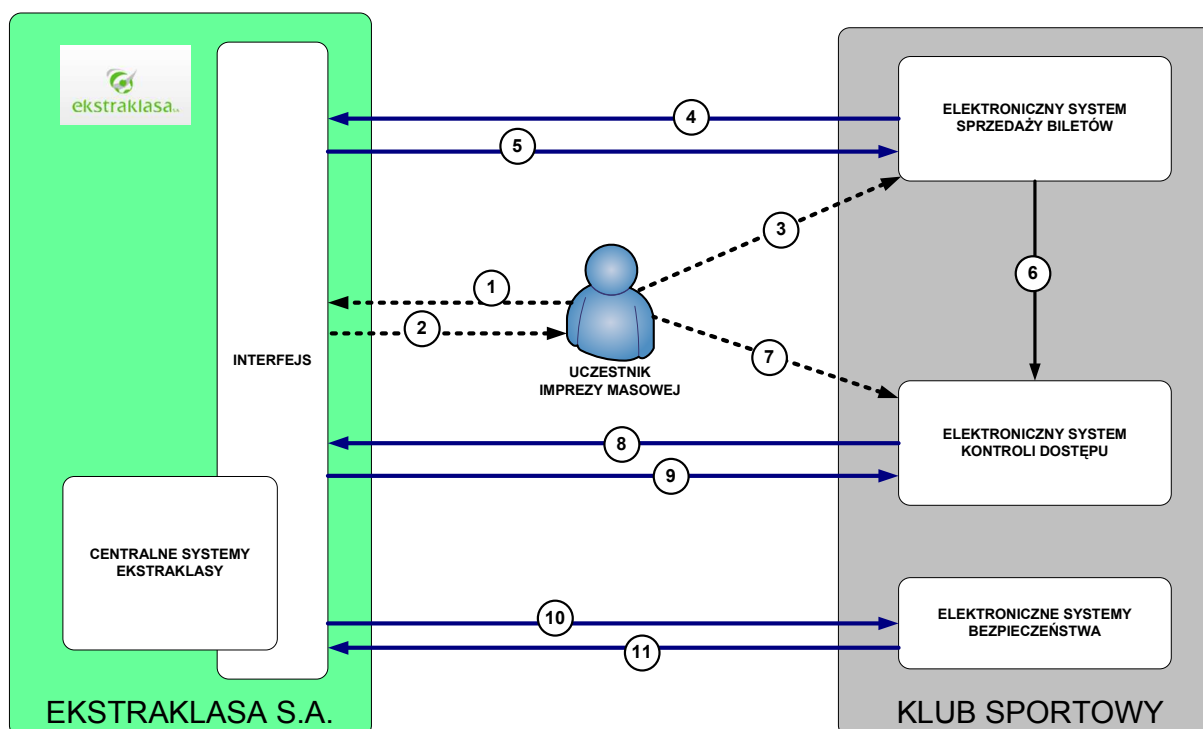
ekstraklasa S.A.

INTERFEJS

4

5

ELEKTRONICZNY SYSTEM SPRZEDAŻY BILETÓW

3

6

1

2

UCZESTNIK IMPREZY MASOWEJ

7

8

ELEKTRONICZNY SYSTEM KONTROLI DOSTĘPU

9

CENTRALNE SYSTEMY EKSTRAKLASY

10

ELEKTRONICZNE SYSTEMY BEZPIECZEŃSTWA

11

EKSTRAKLASA S.A.

KLUB SPORTOWY